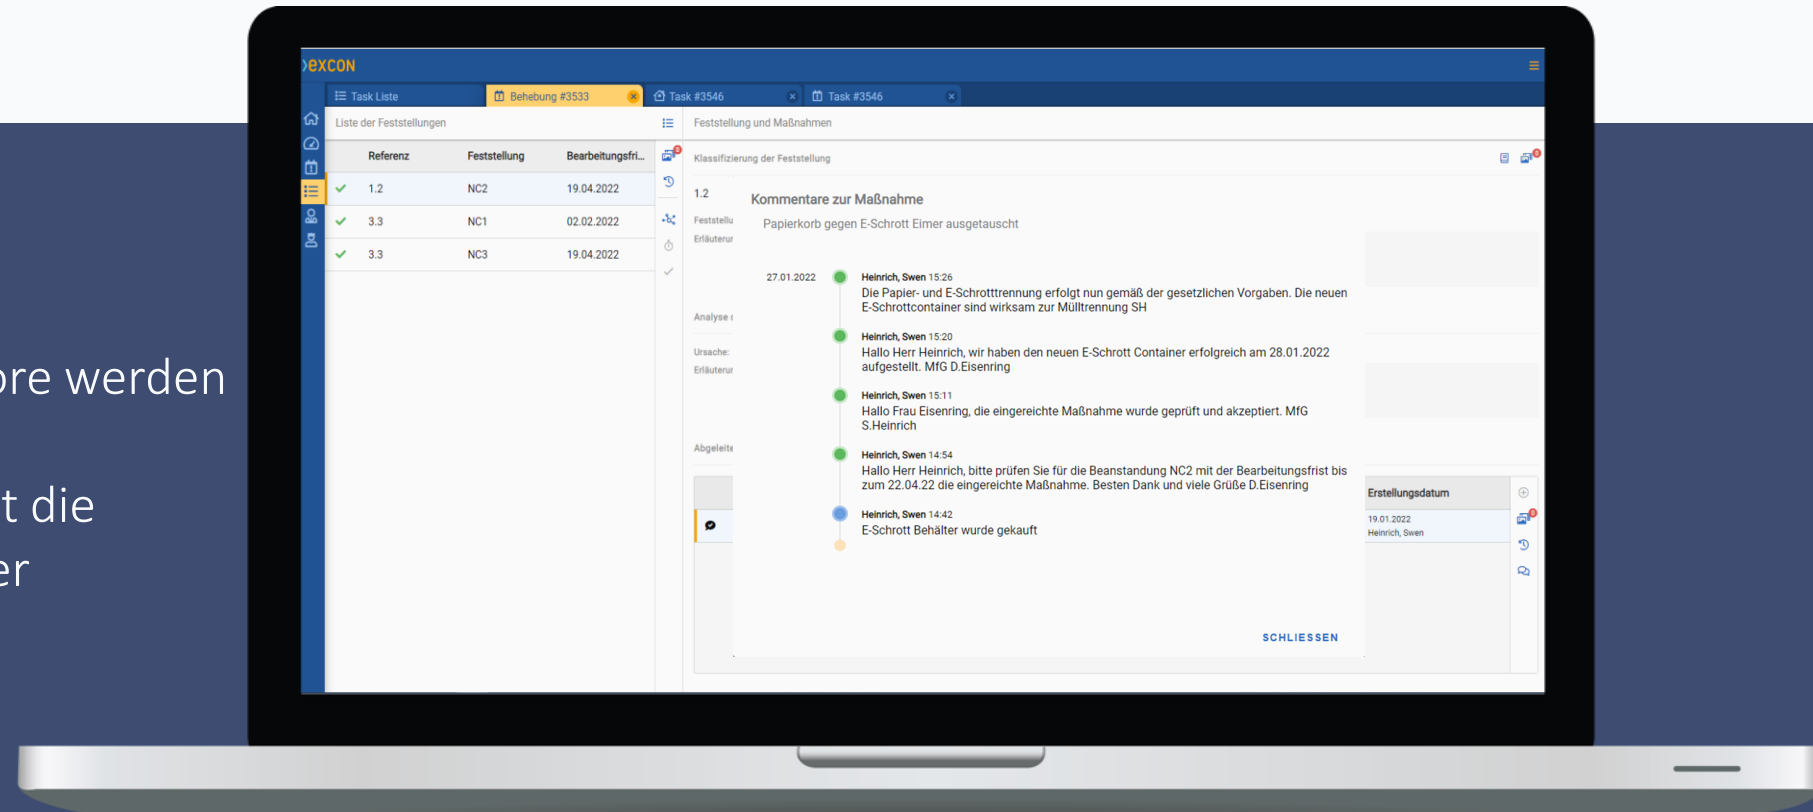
re werden

t die
er

excon

Task Liste
Behebung #3533
Task #3546
Task #3546

Liste der Feststellungen

| | Referenz | Feststellung | Bearbeitungsfri... |
|---|---|---|---|
| ✓ | 1.2 | NC2 | 19.04.2022 |
| ✓ | 3.3 | NC1 | 02.02.2022 |
| ✓ | 3.3 | NC3 | 19.04.2022 |

Feststellung und Maßnahmen

Klassifizierung der Feststellung

1.2

Feststellu
Erläuterur

Analyse

Ursache:
Erläuterur

Abgeleite

Kommentare zur Maßnahme

Papierkorb gegen E-Schrott Eimer ausgetauscht

27.01.2022

Heinrich, Swen 15:26
Die Papier- und E-Schrotttrennung erfolgt nun gemäß der gesetzlichen Vorgaben. Die neuen E-Schrottcontainer sind wirksam zur Mülltrennung SH

Heinrich, Swen 15:20
Hallo Herr Heinrich, wir haben den neuen E-Schrott Container erfolgreich am 28.01.2022 aufgestellt. MfG D.Eisenring

Heinrich, Swen 15:11
Hallo Frau Eisenring, die eingereichte Maßnahme wurde geprüft und akzeptiert. MfG S.Heinrich

Heinrich, Swen 14:54
Hallo Herr Heinrich, bitte prüfen Sie für die Beanstandung NC2 mit der Bearbeitungsfrist bis zum 22.04.22 die eingereichte Maßnahme. Besten Dank und viele Grüße D.Eisenring

Heinrich, Swen 14:42
E-Schrott Behälter wurde gekauft

SCHLIESSEN

Erstellungsdatum
19.01.2022
Heinrich, Swen